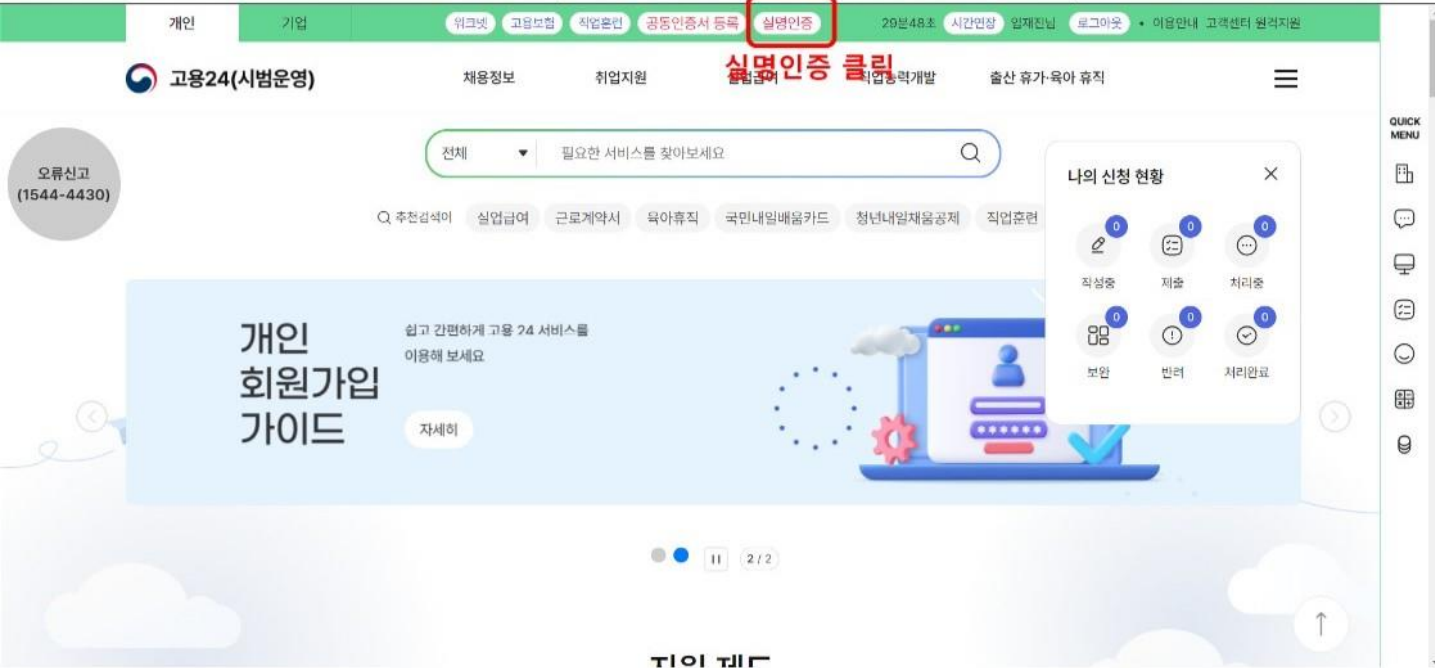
개인 기업 워크넷 고용보험 직업훈련 공동인증서 등록 실명인증 29분48초 시간연장 임재진님 로그아웃 • 이용안내 고객센터 원격지원

실명인증 클릭

고용24(시범운영) 채용정보 취업지원 실업급여 직업능력개발 출산 휴가·육아 휴직

QUICK MENU

오류신고 (1544-4430)

전체 필요한 서비스를 찾아보세요

Q 추천검색어 실업급여 근로계약서 육아휴직 국민내일배움카드 청년내일채움공제 직업훈련

나의 신청 현황

0 작성중 0 제출 0 처리중
0 보완 0 반려 0 처리완료

개인 회원가입 가이드

쉽고 간편하게 고용 24 서비스를 이용해 보세요

자세히

2 / 2

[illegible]